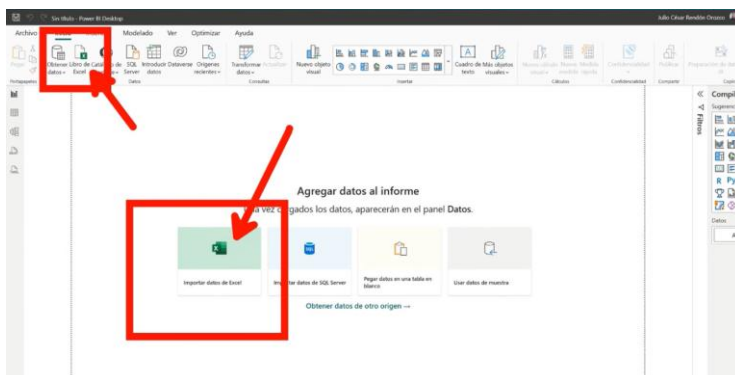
Sin título - Power BI Desktop
Julio César Rendón Orozco

Archivo Inicio Insertar Modelado Ver Optimizar Ayuda

Pegar
Portapapeles
Obtener datos
Libro de Excel
Catálogo de
SQL Server
Introducir datos
Dataverse
Orígenes recientes
Datos
Transformar datos
Actualizar
Consultas
Nuevo objeto visual
Insertar
Cuadro de texto
Más objetos visuales
Nueva medida
Medida rápida
Cálculos
Confidencialidad
Confidencialidad
Publicar
Compartir

Filtros
Compilar
Sugerencia

Datos

Agregar datos al informe
Una vez cargados los datos, aparecerán en el panel Datos.

Importar datos de Excel
Importar datos de SQL Server
Pegar datos en una tabla en blanco
Usar datos de muestra

Obtener datos de otro origen →